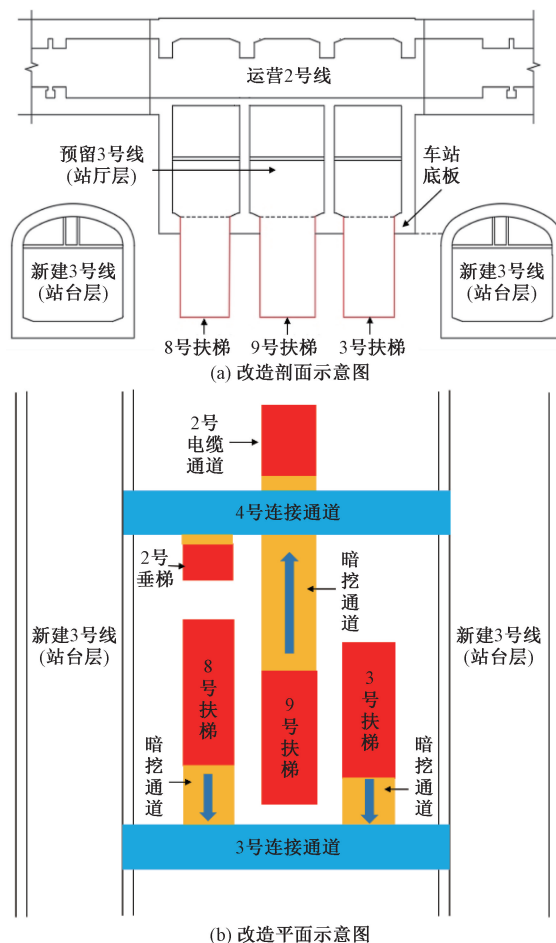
运营2号线

预留3号线
(站厅层)

车站
底板

新建3号线
(站台层)

新建3号线
(站台层)

8号扶梯　9号扶梯　3号扶梯

(a) 改造剖面示意图

2号
电缆
通道

4号连接通道

2号
垂梯

暗
挖
通
道

新建3号线
(站台层)

新建3号线
(站台层)

8
号
扶
梯

9
号
扶
梯

3
号
扶
梯

暗
挖
通
道

暗
挖
通
道

3号连接通道

(b) 改造平面示意图